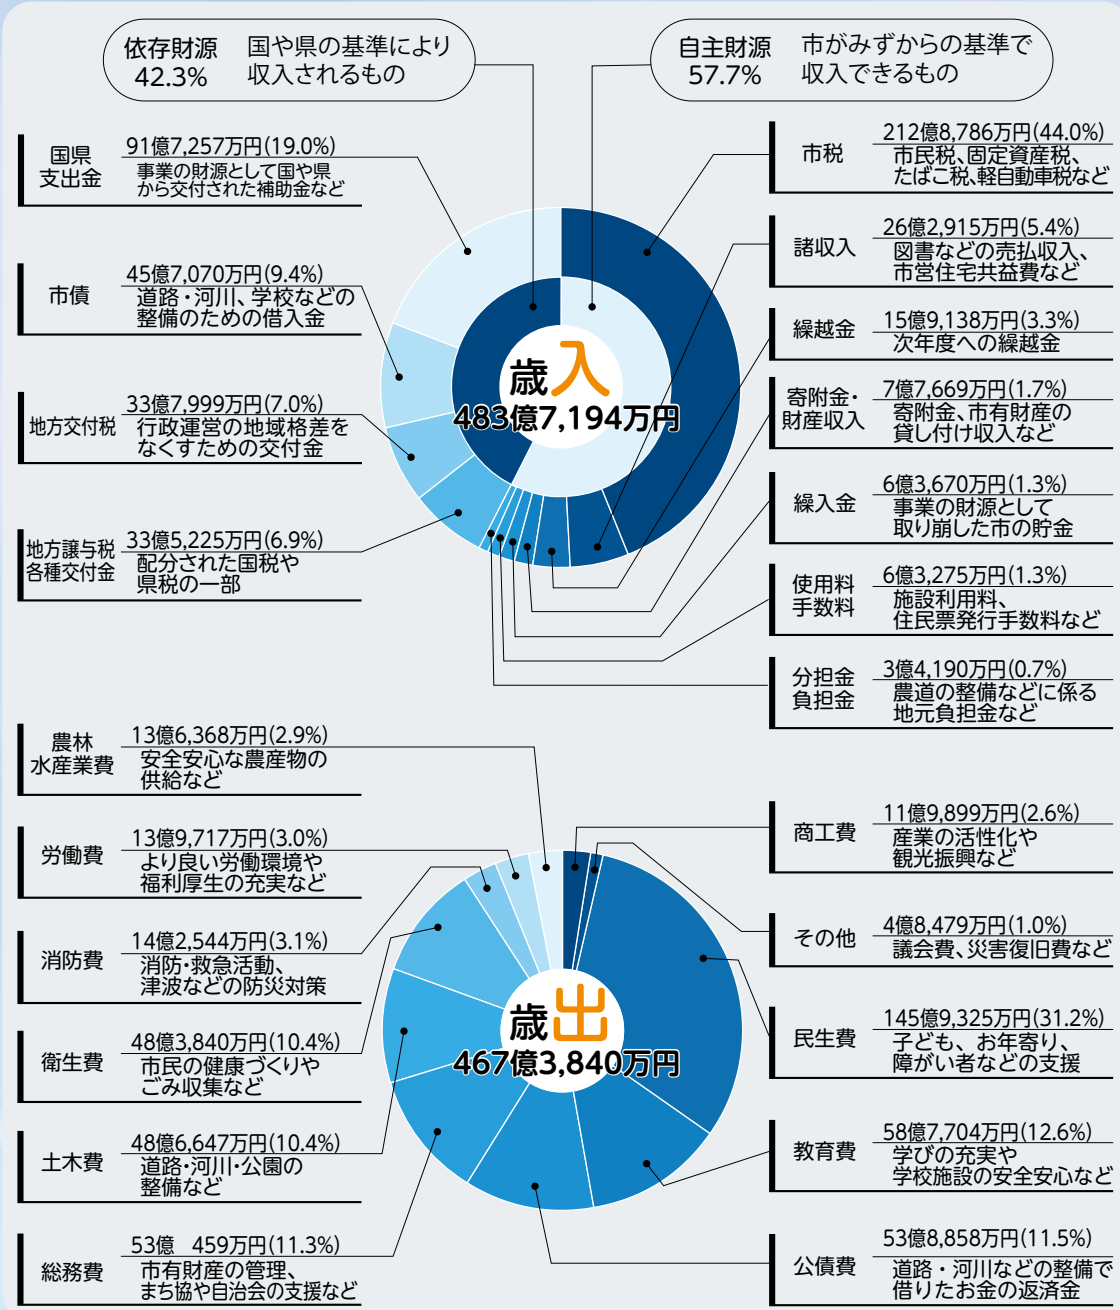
依存財源
42.3%
国や県の基準により収入されるもの

自主財源
57.7%
市がみずからの基準で収入できるもの

国県支出金
91億7,257万円(19.0%)
事業の財源として国や県から交付された補助金など

市債
45億7,070万円(9.4%)
道路・河川、学校などの整備のための借入金

地方交付税
33億7,999万円(7.0%)
行政運営の地域格差をなくすための交付金

地方譲与税
各種交付金
33億5,225万円(6.9%)
配分された国税や県税の一部

市税
212億8,786万円(44.0%)
市民税、固定資産税、たばこ税、軽自動車税など

諸収入
26億2,915万円(5.4%)
図書などの売払収入、市営住宅共益費など

繰越金
15億9,138万円(3.3%)
次年度への繰越金

寄附金・
財産収入
7億7,669万円(1.7%)
寄附金、市有財産の貸し付け収入など

繰入金
6億3,670万円(1.3%)
事業の財源として取り崩した市の貯金

使用料
手数料
6億3,275万円(1.3%)
施設利用料、住民票発行手数料など

分担金
負担金
3億4,190万円(0.7%)
農道の整備などに係る地元負担金など

歳入
483億7,194万円

農林
水産業費
13億6,368万円(2.9%)
安全安心な農産物の供給など

労働費
13億9,717万円(3.0%)
より良い労働環境や福利厚生の充実など

消防費
14億2,544万円(3.1%)
消防・救急活動、津波などの防災対策

衛生費
48億3,840万円(10.4%)
市民の健康づくりやごみ収集など

土木費
48億6,647万円(10.4%)
道路・河川・公園の整備など

総務費
53億 459万円(11.3%)
市有財産の管理、まち協や自治会の支援など

商工費
11億9,899万円(2.6%)
産業の活性化や観光振興など

その他
4億8,479万円(1.0%)
議会費、災害復旧費など

民生費
145億9,325万円(31.2%)
子ども、お年寄り、障がい者などの支援

教育費
58億7,704万円(12.6%)
学びの充実や学校施設の安全安心など

公債費
53億8,858万円(11.5%)
道路・河川などの整備で借りたお金の返済金

歳出
467億3,840万円